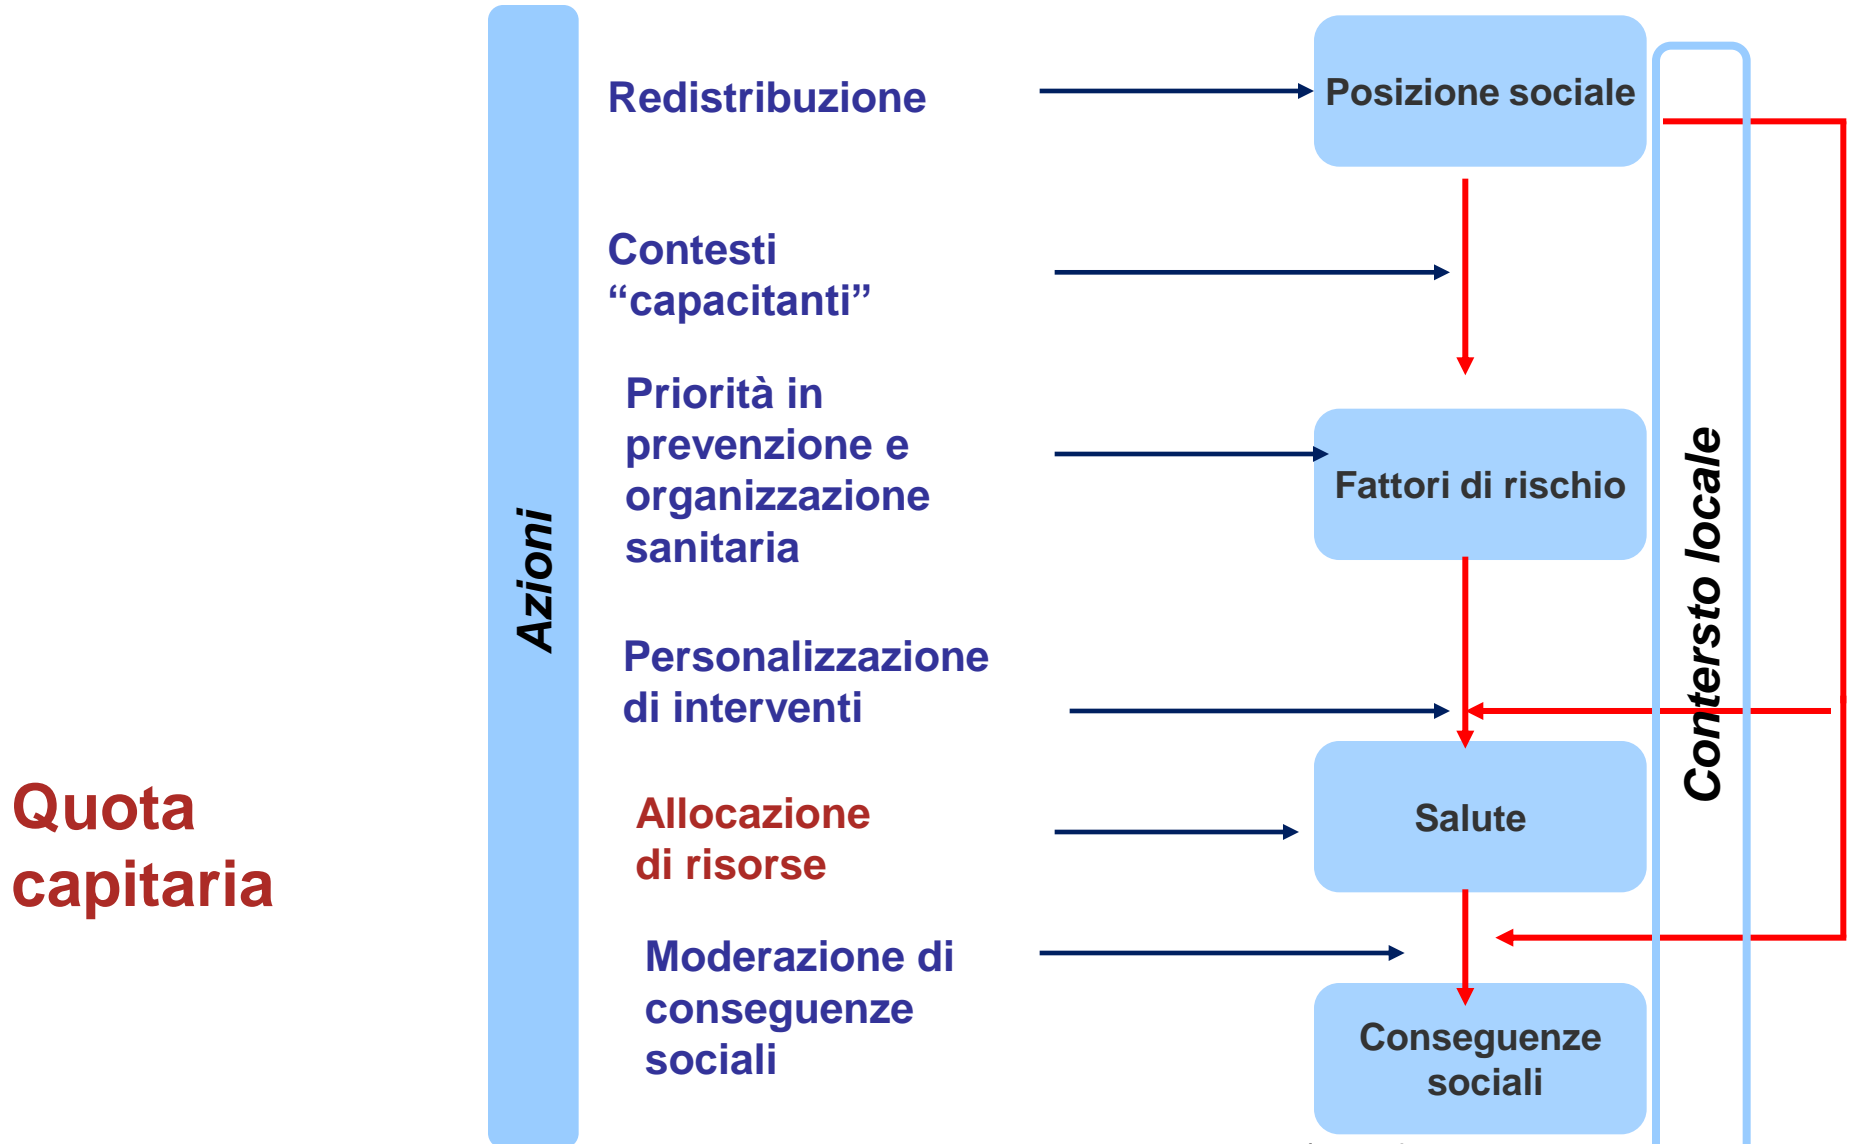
Quota capitaria

Azioni

Redistribuzione

Contesti "capacitanti"

Priorità in prevenzione e organizzazione sanitaria

Personalizzazione di interventi

Allocazione di risorse

Moderazione di conseguenze sociali

Posizione sociale

Fattori di rischio

Salute

Conseguenze sociali

Contersto locale